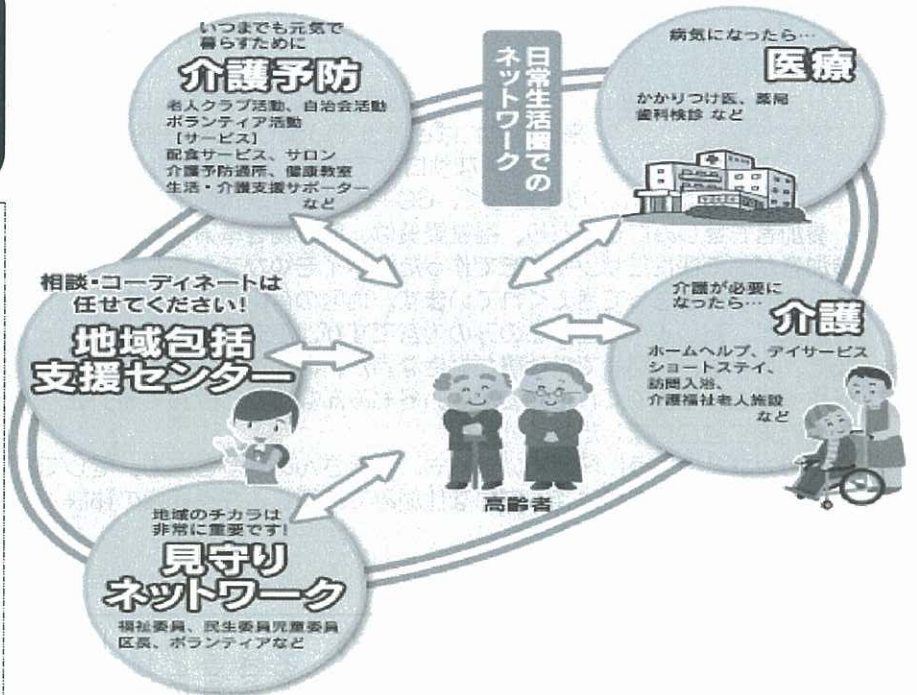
いつまでも元気で暮らすために
介護予防
老人クラブ活動、自治会活動
ボランティア活動
【サービス】
配食サービス、サロン
介護予防通所、健康教室
生活・介護支援サポーター
など

日常生活圏でのネットワーク

病気になったら…
医療
かかりつけ医、薬局
歯科検診 など

相談・コーディネートは任せてください!
地域包括支援センター

介護が必要になったら…
介護
ホームヘルプ、デイサービス
ショートステイ、
訪問入浴、
介護福祉老人施設
など

高齢者

地域のチカラは非常に重要です!
見守りネットワーク
福祉委員、民生委員児童委員
区長、ボランティアなど